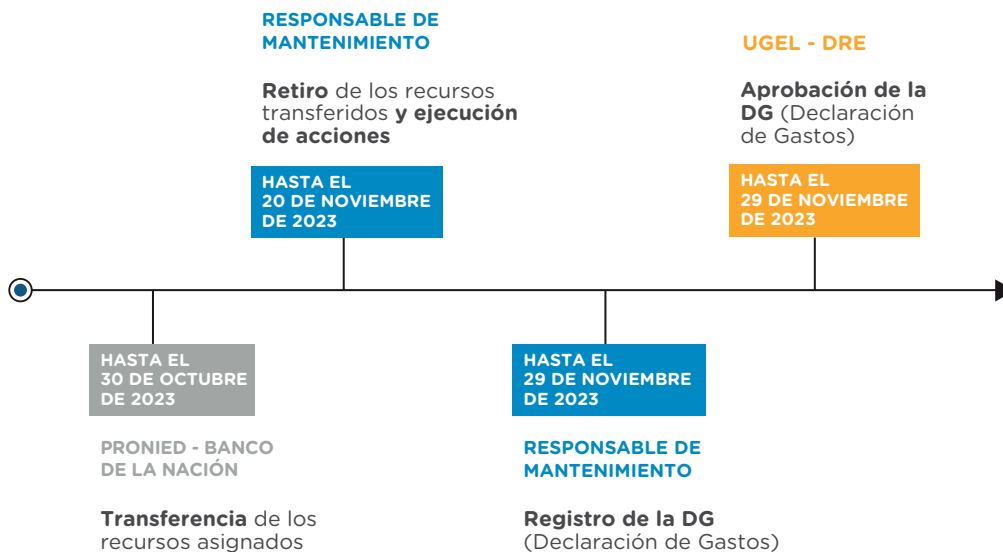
HASTA EL 30 DE OCTUBRE DE 2023

PRONIED - BANCO DE LA NACIÓN

Transferencia de los recursos asignados

RESPONSABLE DE MANTENIMIENTO

Retiro de los recursos transferidos y ejecución de acciones

HASTA EL 20 DE NOVIEMBRE DE 2023

HASTA EL 29 DE NOVIEMBRE DE 2023

RESPONSABLE DE MANTENIMIENTO

Registro de la DG (Declaración de Gastos)

UGEL - DRE

Aprobación de la DG (Declaración de Gastos)

HASTA EL 29 DE NOVIEMBRE DE 2023